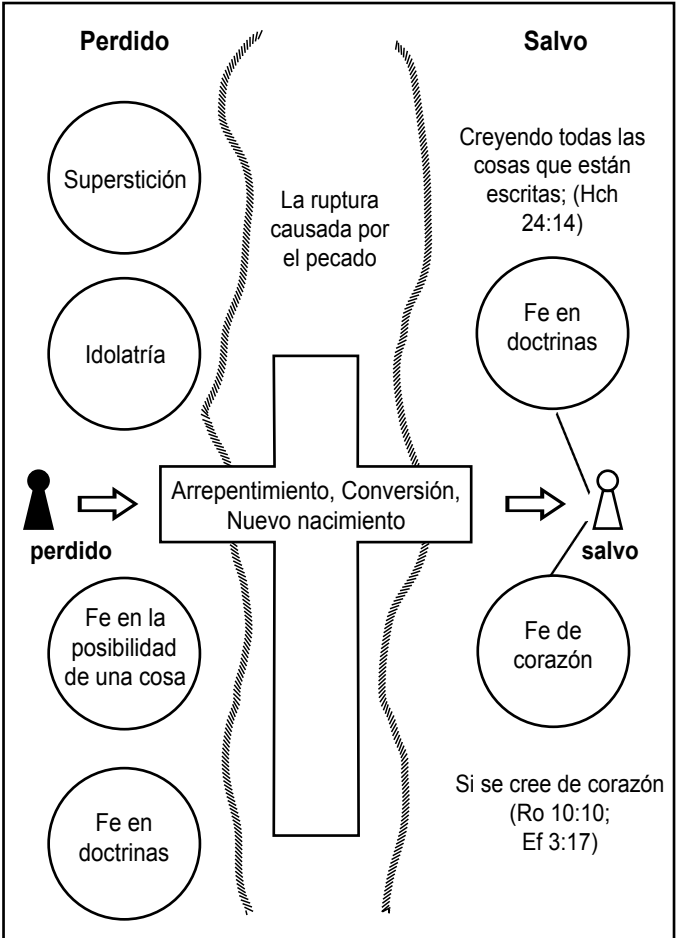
Perdido

Salvo

Superstición

La ruptura causada por el pecado

Creyendo todas las cosas que están escritas; (Hch 24:14)

Idolatría

Fe en doctrinas

Arrepentimiento, Conversión, Nuevo nacimiento

perdido

salvo

Fe en la posibilidad de una cosa

Fe de corazón

Fe en doctrinas

Si se cree de corazón (Ro 10:10; Ef 3:17)